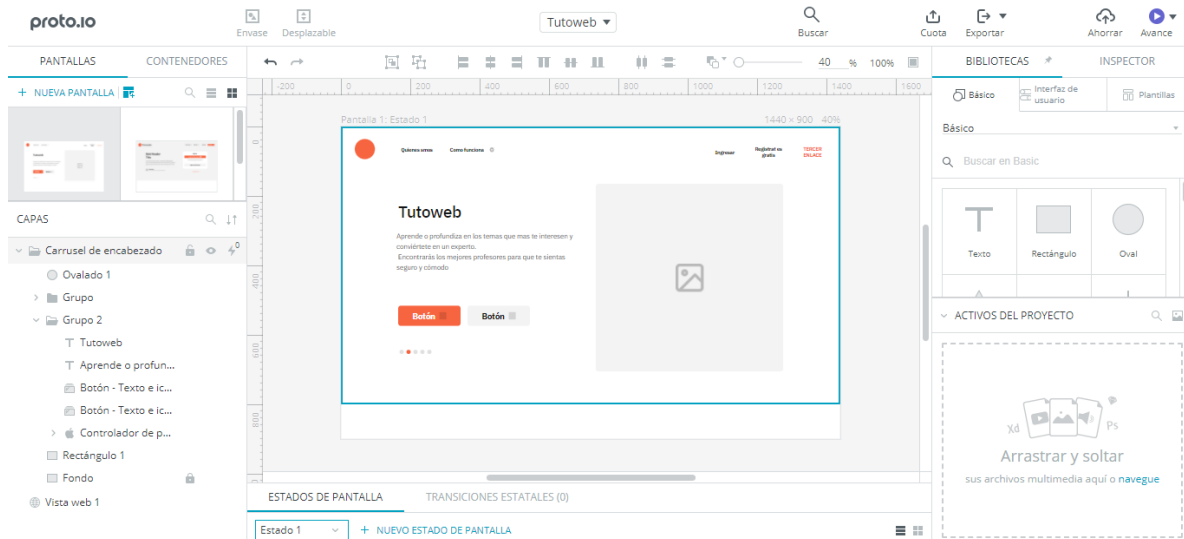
proto.io

Envase Desplazable

Tutoweb ▾

Buscar

Cuota Exportar Ahorrar Avance

PANTALLAS CONTENEDORES

+ NUEVA PANTALLA

CAPAS

Carrusel de encabezado

Ovalado 1

Grupo

Grupo 2

Tutoweb

Aprende o profun...

Botón - Texto e ic...

Botón - Texto e ic...

Controlador de p...

Rectángulo 1

Fondo

Vista web 1

40 % 100%

-200 0 200 400 600 800 1000 1200 1400 1600

Pantalla 1: Estado 1

1440 × 900 40%

Quienes omos Como funciona Ingresar Registrat es gratis TERCER ENLACE

Tutoweb

Aprende o profundiza en los temas que mas te interesen y conviértete en un experto. Encontrarás los mejores profesores para que te sientas seguro y cómodo

Botón Botón

ESTADOS DE PANTALLA TRANSICIONES ESTATALES (0)

Estado 1

+ NUEVO ESTADO DE PANTALLA

BIBLIOTECAS INSPECTOR

Básico Interfaz de usuario Plantillas

Básico

Buscar en Basic

Texto Rectángulo Oval

ACTIVOS DEL PROYECTO

Xd Ps

Arrastrar y soltar

sus archivos multimedia aquí o navegue